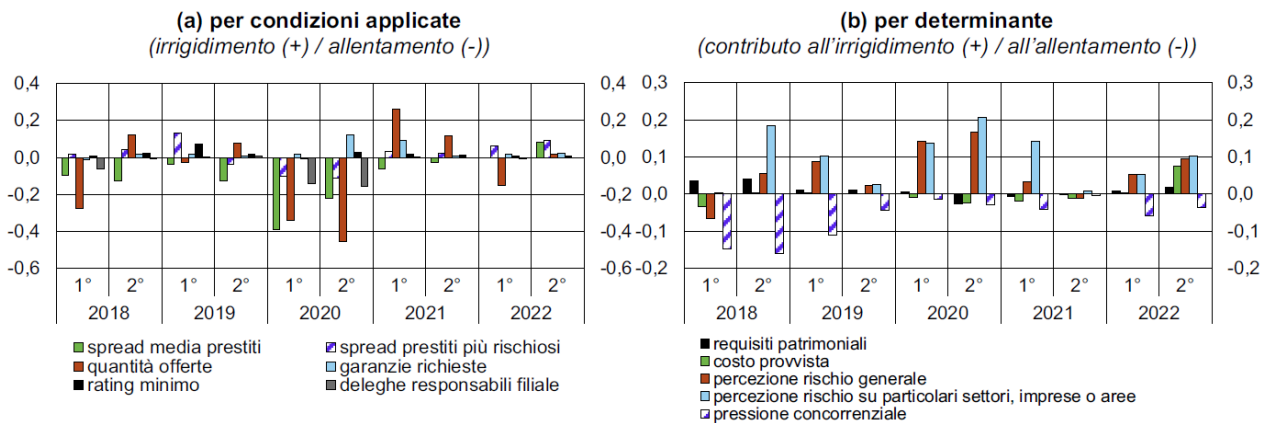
(a) per condizioni applicate
(irrigidimento (+) / allentamento (-))

0,4
0,2
0,0
-0,2
-0,4
-0,6

1° 2° 1° 2° 1° 2° 1° 2° 1° 2°
2018 2019 2020 2021 2022

spread media prestiti
spread prestiti più rischiosi
quantità offerte
garanzie richieste
rating minimo
deleghe responsabili filiale

(b) per determinante
(contributo all'irrigidimento (+) / all'allentamento (-))

0,4
0,2
0,0
-0,2
-0,4
-0,6

0,3
0,2
0,1
0,0
-0,1
-0,2

0,3
0,2
0,1
0,0
-0,1
-0,2

1° 2° 1° 2° 1° 2° 1° 2° 1° 2°
2018 2019 2020 2021 2022

requisiti patrimoniali
costo provvista
percezione rischio generale
percezione rischio su particolari settori, imprese o aree
pressione concorrenziale